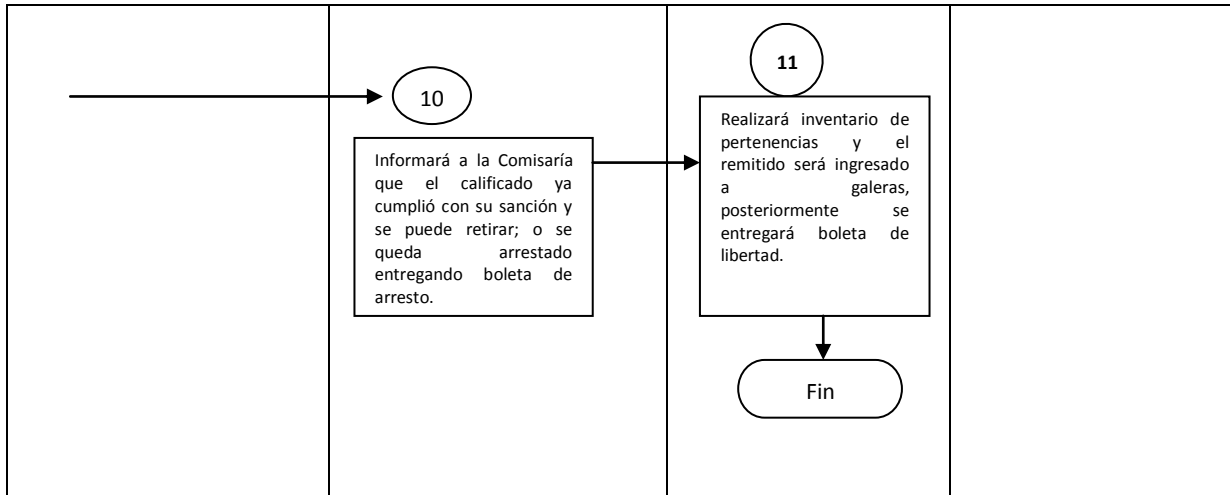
10

Informará a la Comisaría que el calificado ya cumplió con su sanción y se puede retirar; o se queda arrestado entregando boleta de arresto.

11

Realizará inventario de pertenencias y el remitido será ingresado a galeras, posteriormente se entregará boleta de libertad.

Fin